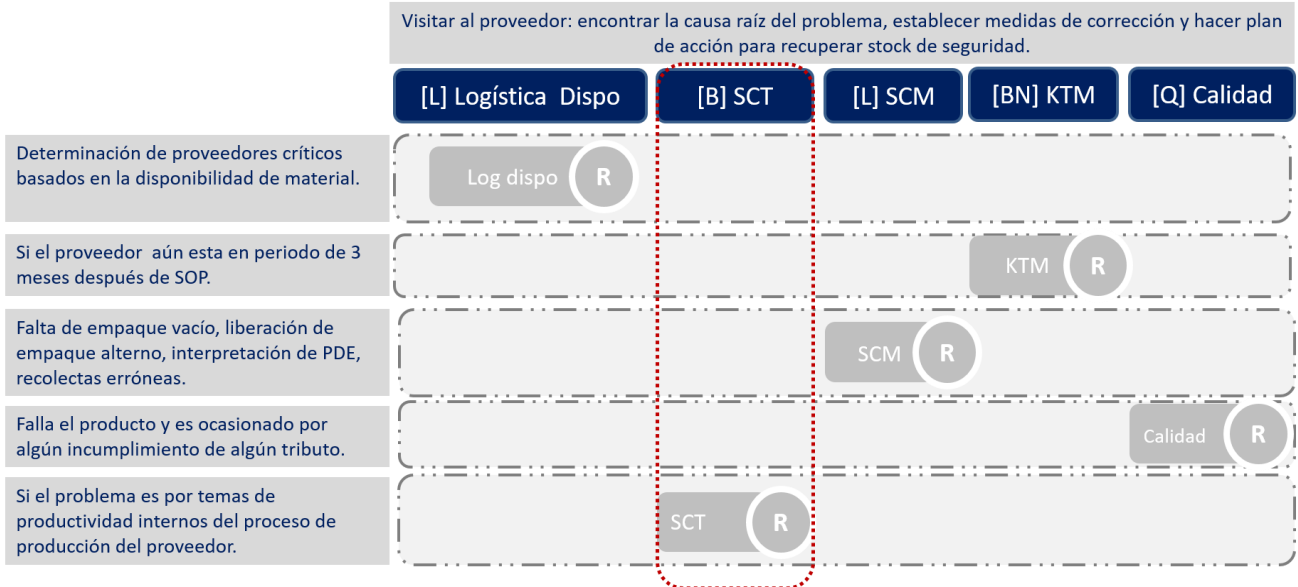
Visitar al proveedor: encontrar la causa raíz del problema, establecer medidas de corrección y hacer plan de acción para recuperar stock de seguridad.

[L] Logística Dispo

[B] SCT

[L] SCM

[BN] KTM

[Q] Calidad

Determinación de proveedores críticos basados en la disponibilidad de material.

Log dispo R

Si el proveedor aún esta en periodo de 3 meses después de SOP.

KTM R

Falta de empaque vacío, liberación de empaque alterno, interpretación de PDE, recolectas erróneas.

SCM R

Falla el producto y es ocasionado por algún incumplimiento de algún tributo.

Calidad R

Si el problema es por temas de productividad internos del proceso de producción del proveedor.

SCT R